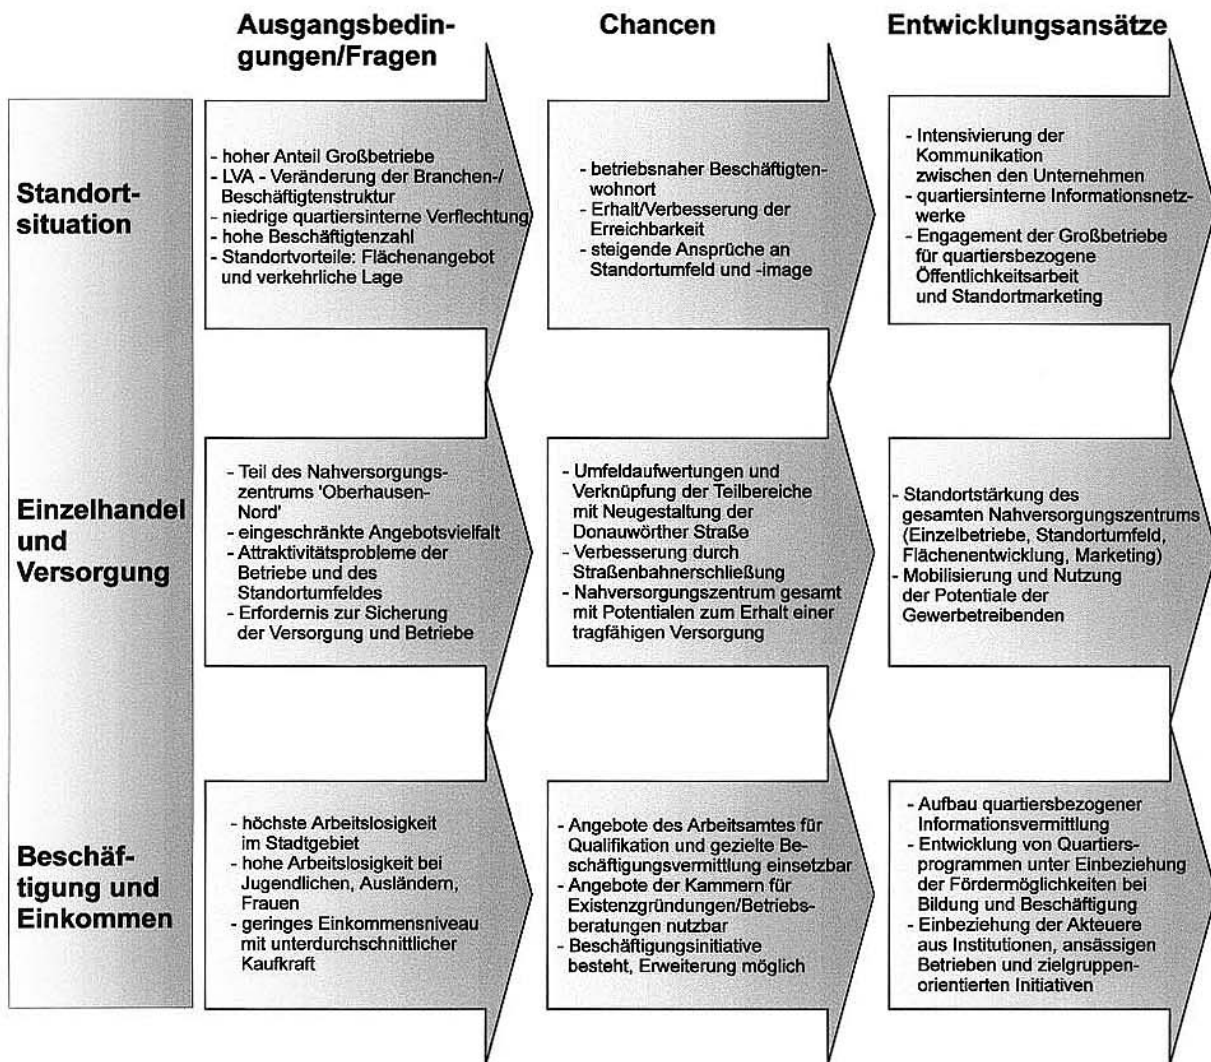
| | Ausgangsbedingungen/Fragen | Chancen | Entwicklungsansätze |
|---|---|---|---|
| Standortsituation | - hoher Anteil Großbetriebe<br>- LVA - Veränderung der Branchen-/Beschäftigtenstruktur<br>- niedrige quartiersinterne Verflechtung<br>- hohe Beschäftigtenzahl<br>- Standortvorteile: Flächenangebot und verkehrliche Lage | - betriebsnaher Beschäftigtenwohnort<br>- Erhalt/Verbesserung der Erreichbarkeit<br>- steigende Ansprüche an Standortumfeld und -image | - Intensivierung der Kommunikation zwischen den Unternehmen<br>- quartiersinterne Informationsnetzwerke<br>- Engagement der Großbetriebe für quartiersbezogene Öffentlichkeitsarbeit und Standortmarketing |
| Einzelhandel und Versorgung | - Teil des Nahversorgungszentrums 'Oberhausen-Nord'<br>- eingeschränkte Angebotsvielfalt<br>- Attraktivitätsprobleme der Betriebe und des Standortumfeldes<br>- Erfordernis zur Sicherung der Versorgung und Betriebe | - Umfeldaufwertungen und Verknüpfung der Teilbereiche mit Neugestaltung der Donauwörther Straße<br>- Verbesserung durch Straßenbahnerschließung<br>- Nahversorgungszentrum gesamt mit Potentialen zum Erhalt einer tragfähigen Versorgung | - Standortstärkung des gesamten Nahversorgungszentrums (Einzelbetriebe, Standortumfeld, Flächenentwicklung, Marketing)<br>- Mobilisierung und Nutzung der Potentiale der Gewerbetreibenden |
| Beschäftigung und Einkommen | - höchste Arbeitslosigkeit im Stadtgebiet<br>- hohe Arbeitslosigkeit bei Jugendlichen, Ausländern, Frauen<br>- geringes Einkommensniveau mit unterdurchschnittlicher Kaufkraft | - Angebote des Arbeitsamtes für Qualifikation und gezielte Beschäftigungsvermittlung einsetzbar<br>- Angebote der Kammern für Existenzgründungen/Betriebsberatungen nutzbar<br>- Beschäftigungsinitiative besteht, Erweiterung möglich | - Aufbau quartiersbezogener Informationsvermittlung<br>- Entwicklung von Quartiersprogrammen unter Einbeziehung der Fördermöglichkeiten bei Bildung und Beschäftigung<br>- Einbeziehung der Akteuere aus Institutionen, ansässigen Betrieben und zielgruppenorientierten Initiativen |